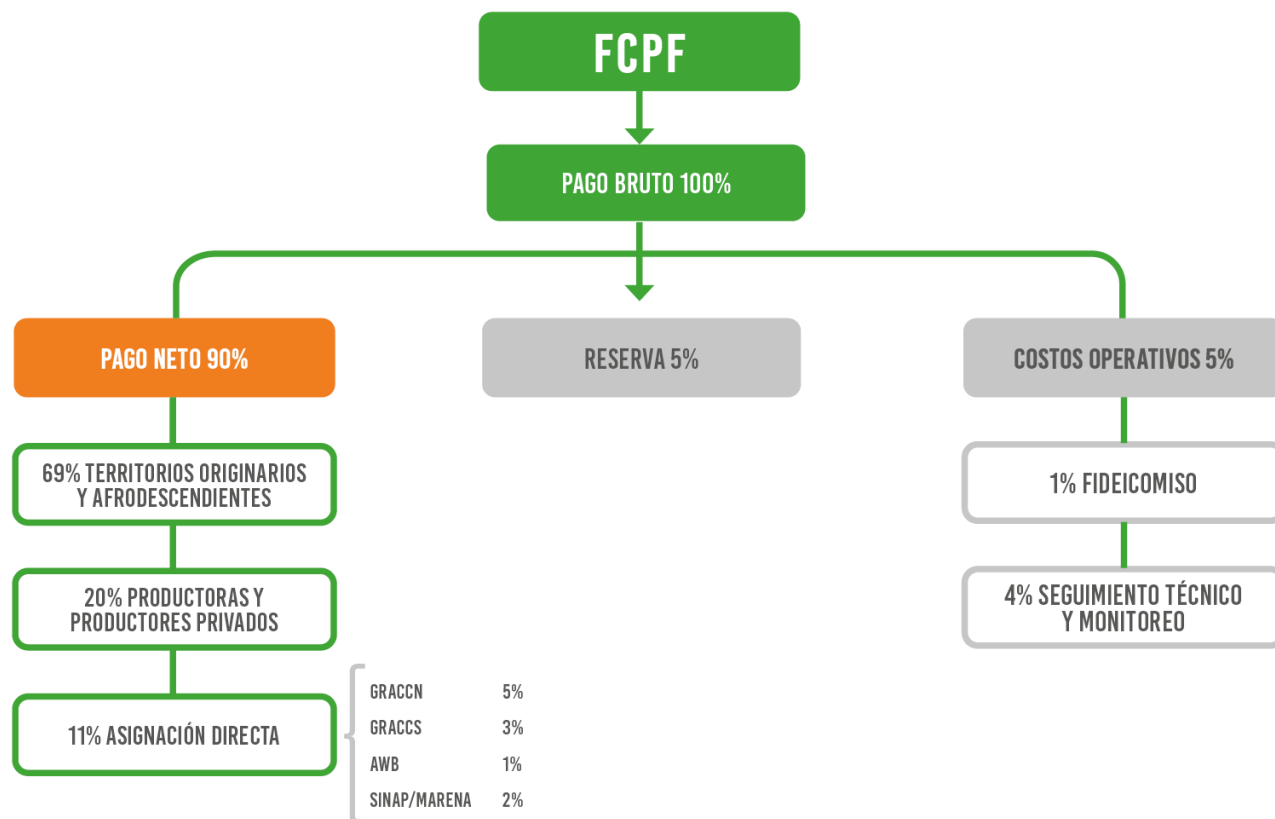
FCPF

PAGO BRUTO 100%

PAGO NETO 90%

RESERVA 5%

COSTOS OPERATIVOS 5%

69% TERRITORIOS ORIGINARIOS Y AFRODESCENDIENTES

20% PRODUCTORAS Y PRODUCTORES PRIVADOS

11% ASIGNACIÓN DIRECTA

| GRACCN | 5% |
|---|---|
| GRACCS | 3% |
| AWB | 1% |
| SINAP/MARENA | 2% |

1% FIDEICOMISO

4% SEGUIMIENTO TÉCNICO Y MONITOREO